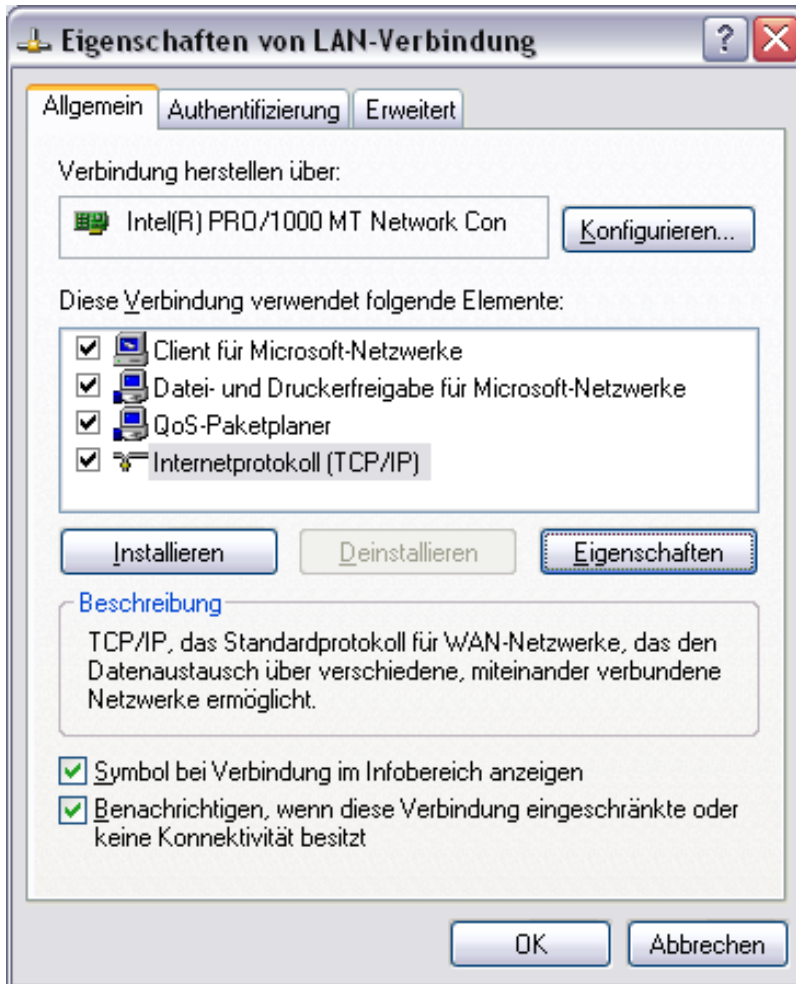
Eigenschaften von LAN-Verbindung

?

Allgemein | Authentifizierung | Erweitert

Verbindung herstellen über:

Intel(R) PRO/1000 MT Network Con

Konfigurieren...

Diese Verbindung verwendet folgende Elemente:

Client für Microsoft-Netzwerke
Datei- und Druckerfreigabe für Microsoft-Netzwerke
QoS-Paketplaner
Internetprotokoll (TCP/IP)

Installieren | Deinstallieren | Eigenschaften

Beschreibung

TCP/IP, das Standardprotokoll für WAN-Netzwerke, das den Datenaustausch über verschiedene, miteinander verbundene Netzwerke ermöglicht.

Symbol bei Verbindung im Infobereich anzeigen

Benachrichtigen, wenn diese Verbindung eingeschränkte oder keine Konnektivität besitzt

OK | Abbrechen